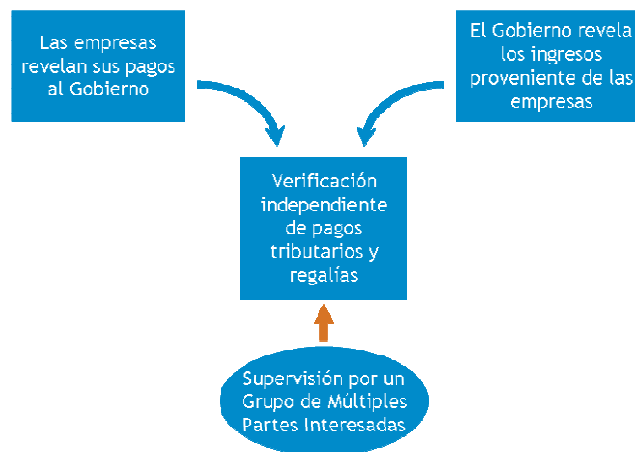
Las empresas revelan sus pagos al Gobierno

El Gobierno revela los ingresos proveniente de las empresas

Verificación independiente de pagos tributarios y regalías

Supervisión por un Grupo de Múltiples Partes Interesadas